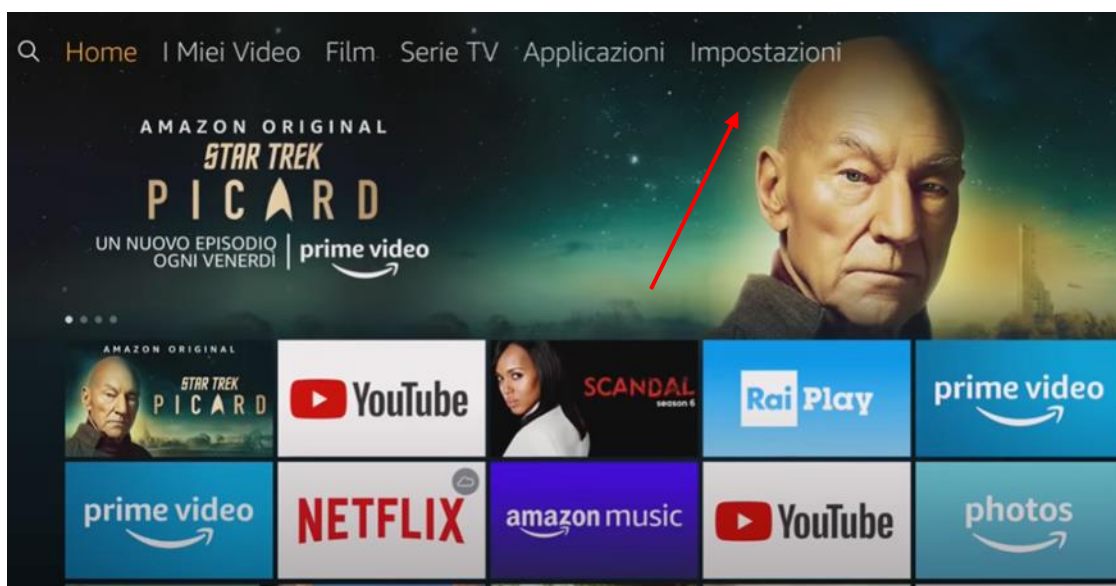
Home I Miei Video Film Serie TV Applicazioni Impostazioni

AMAZON ORIGINAL
STAR TREK
PICARD
UN NUOVO EPISODIO OGNI VENERDÌ | prime video

AMAZON ORIGINAL
STAR TREK
PICARD

YouTube

SCANDAL
season 6

Rai Play

prime video

prime video

NETFLIX

amazon music

YouTube

photos